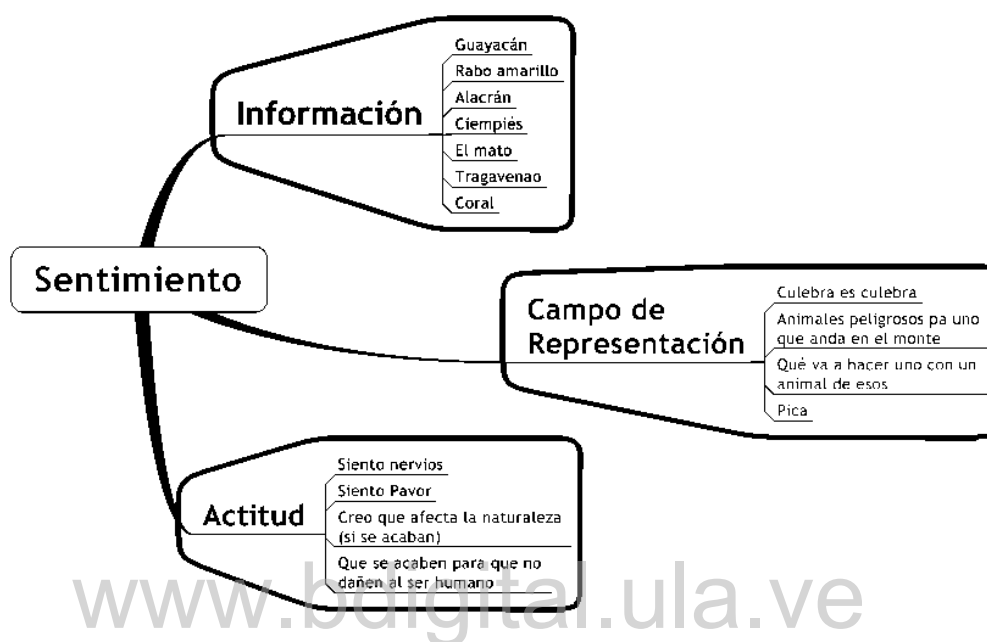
Sentimiento

Información

Guayacán

Rabo amarillo

Alacrán

Ciempiés

El mato

Tragavenao

Coral

Campo de Representación

Culebra es culebra

Animales peligrosos pa uno que anda en el monte

Qué va a hacer uno con un animal de esos

Pica

Actitud

Siento nervios

Siento Pavor

Creo que afecta la naturaleza (si se acaban)

Que se acaben para que no dañen al ser humano

www.bdigital.ula.ve